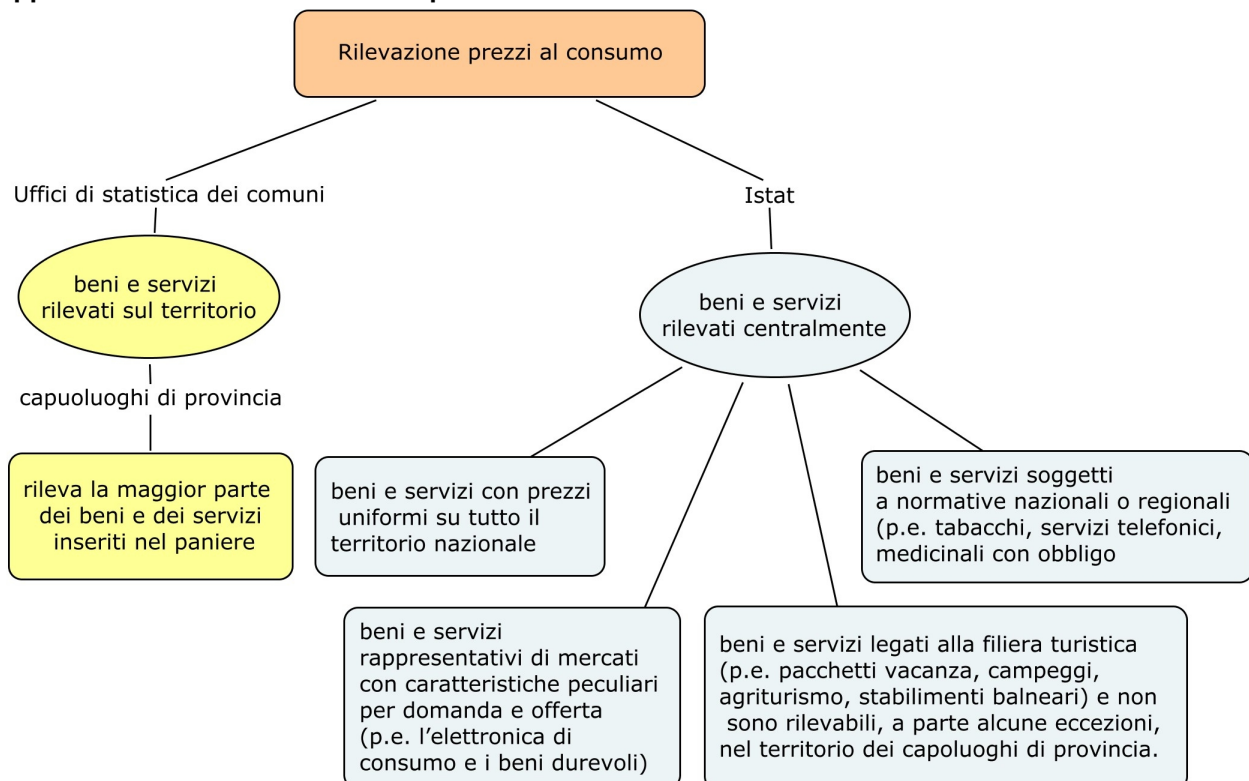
Rilevazione prezzi al consumo

Uffici di statistica dei comuni

beni e servizi rilevati sul territorio

capuoluoghi di provincia

rileva la maggior parte dei beni e dei servizi inseriti nel paniere

Istat

beni e servizi rilevati centralmente

beni e servizi con prezzi uniformi su tutto il territorio nazionale

beni e servizi soggetti a normative nazionali o regionali (p.e. tabacchi, servizi telefonici, medicinali con obbligo

beni e servizi rappresentativi di mercati con caratteristiche peculiari per domanda e offerta (p.e. l'elettronica di consumo e i beni durevoli)

beni e servizi legati alla filiera turistica (p.e. pacchetti vacanza, campeggi, agriturismo, stabilimenti balneari) e non sono rilevabili, a parte alcune eccezioni, nel territorio dei capoluoghi di provincia.